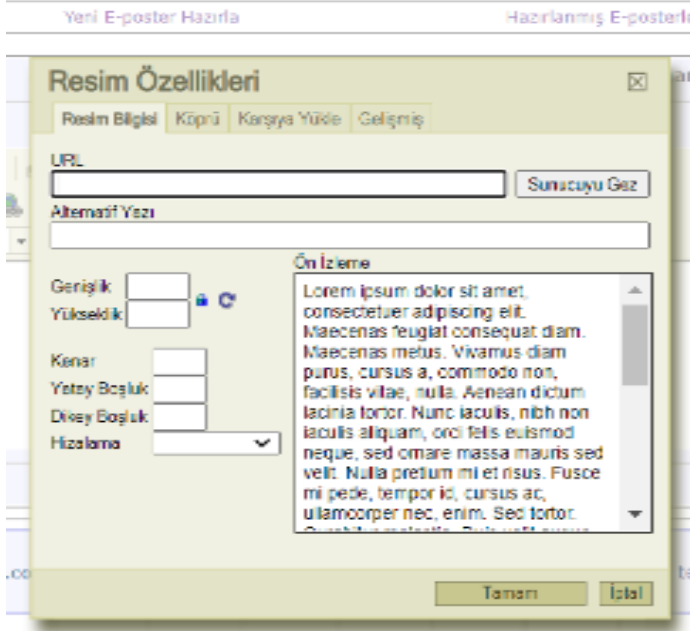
Yeni E-poster Hazırla

Hazırlanmış E-posterl

Resim Özellikleri

Resim Bilgisi | Köprü | Karşıya Yükle | Gelişmiş

URL

Sunucuyu Gez

Alternatif Yazı

Genişlik

Yükseklik

Kenar

Yatay Boşluk

Dikey Boşluk

Hizalama

Ön İzleme

Lorem ipsum dolor sit amet, consectetuer adipiscing elit. Maecenas feugiat consequat diam. Maecenas metus. Vivamus diam purus, cursus a, commodo non, facilisis vitae, nulla. Aenean dictum lacinia tortor. Nunc iaculis, nibh non iaculis aliquam, orci felis euismod neque, sed ornare massa mauris sed velit. Nulla pretium mi et risus. Fusce mi pede, tempor id, cursus ac, ullamcorper nec, enim. Sed tortor. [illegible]

Tamam

İptal